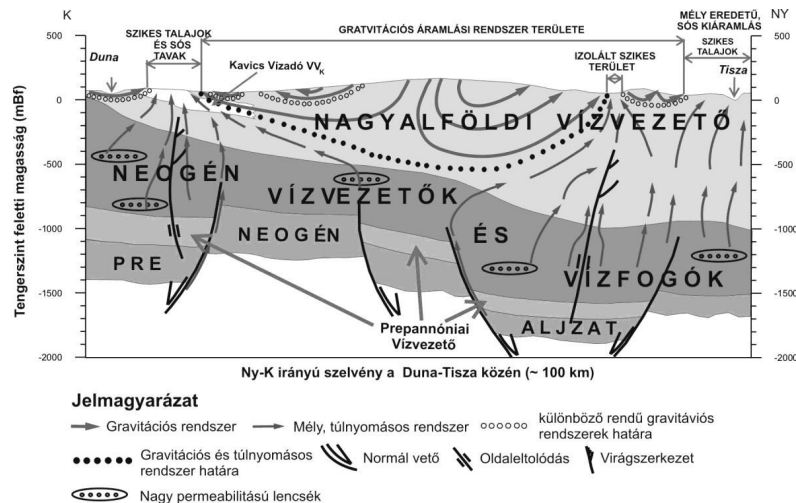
K

NY

SZIKES TALAJOK ÉS SÓS TAVAK

GRAVITÁCIÓS ÁRAMLÁSI RENDSZER TERÜLETE

MÉLY EREDETŰ, SÓS KIÁRAMLÁS

SZIKES TALAJOK

Duna

Kavics Vízadó VV$_K$

IZOLÁLT SZIKES TERÜLET

Tisza

NAGYALFÖLDI VÍZVEZETŐ

NEOGÉN

VÍZVEZETŐK

NEOGÉN

ÉS

PRE

VÍZFOGÓK

ALJZAT

Prepannóniai Vízvezető

Tengerszint feletti magasság (mBf)

500

0

-500

-1000

-1500

-2000

500

0

-500

-1000

-1500

-2000

Ny-K irányú szelvény a Duna-Tisza közén (~ 100 km)

Jelmagyarázat

Gravitációs rendszer

Mély, túlnyomásos rendszer

különböző rendű gravitávios rendszerek határa

Gravitációs és túlnyomásos rendszer határa

Normál vető

Oldaleltolódás

Virágszerkezet

Nagy permeabilitású lencsék